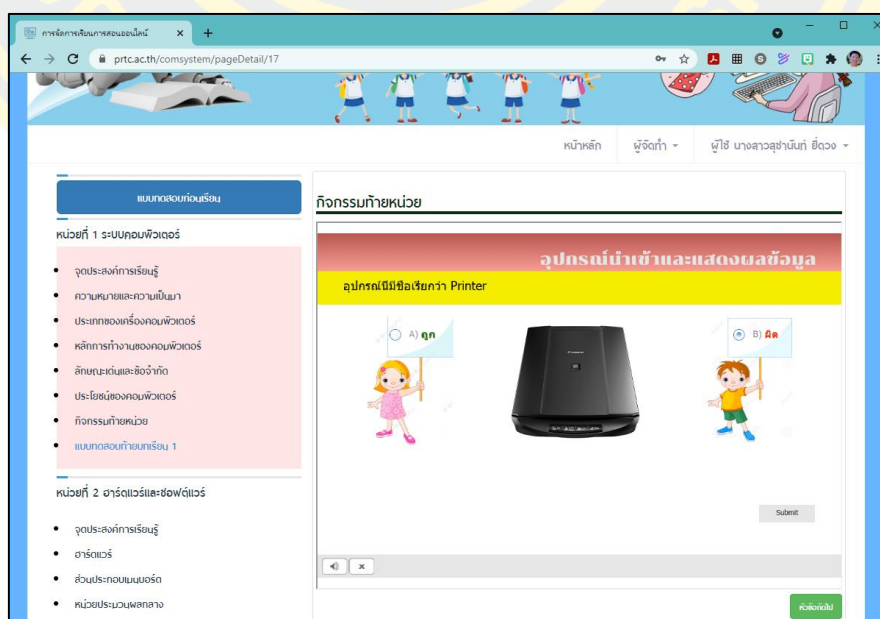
การจัดการเรียนการสอนออนไลน์ ×

prtc.ac.th/comsystem/pageDetail/17

หน้าหลัก ผู้จัดทำ ผู้ใช้ นางสาวสุชานันท์ ยี่ดวง

แบบทดสอบก่อนเรียน

หน่วยที่ 1 ระบบคอมพิวเตอร์

- จุดประสงค์การเรียนรู้
- ความหมายและความเป็นมา
- ประเภทของเครื่องคอมพิวเตอร์
- หลักการทำงานของคอมพิวเตอร์
- ลักษณะเด่นและข้อจำกัด
- ประโยชน์ของคอมพิวเตอร์
- กิจกรรมท้ายหน่วย
- แบบทดสอบท้ายบทเรียน 1

หน่วยที่ 2 ฮาร์ดแวร์และซอฟต์แวร์

- จุดประสงค์การเรียนรู้
- ฮาร์ดแวร์
- ส่วนประกอบเมนบอร์ด
- หน่วยประมวลผลกลาง

กิจกรรมท้ายหน่วย

อุปกรณ์นำเข้าและแสดงผลข้อมูล

อุปกรณ์นี้มีชื่อเรียกว่า Printer

A) ถูก

B) ผิด

Submit

หัวข้อถัดไป